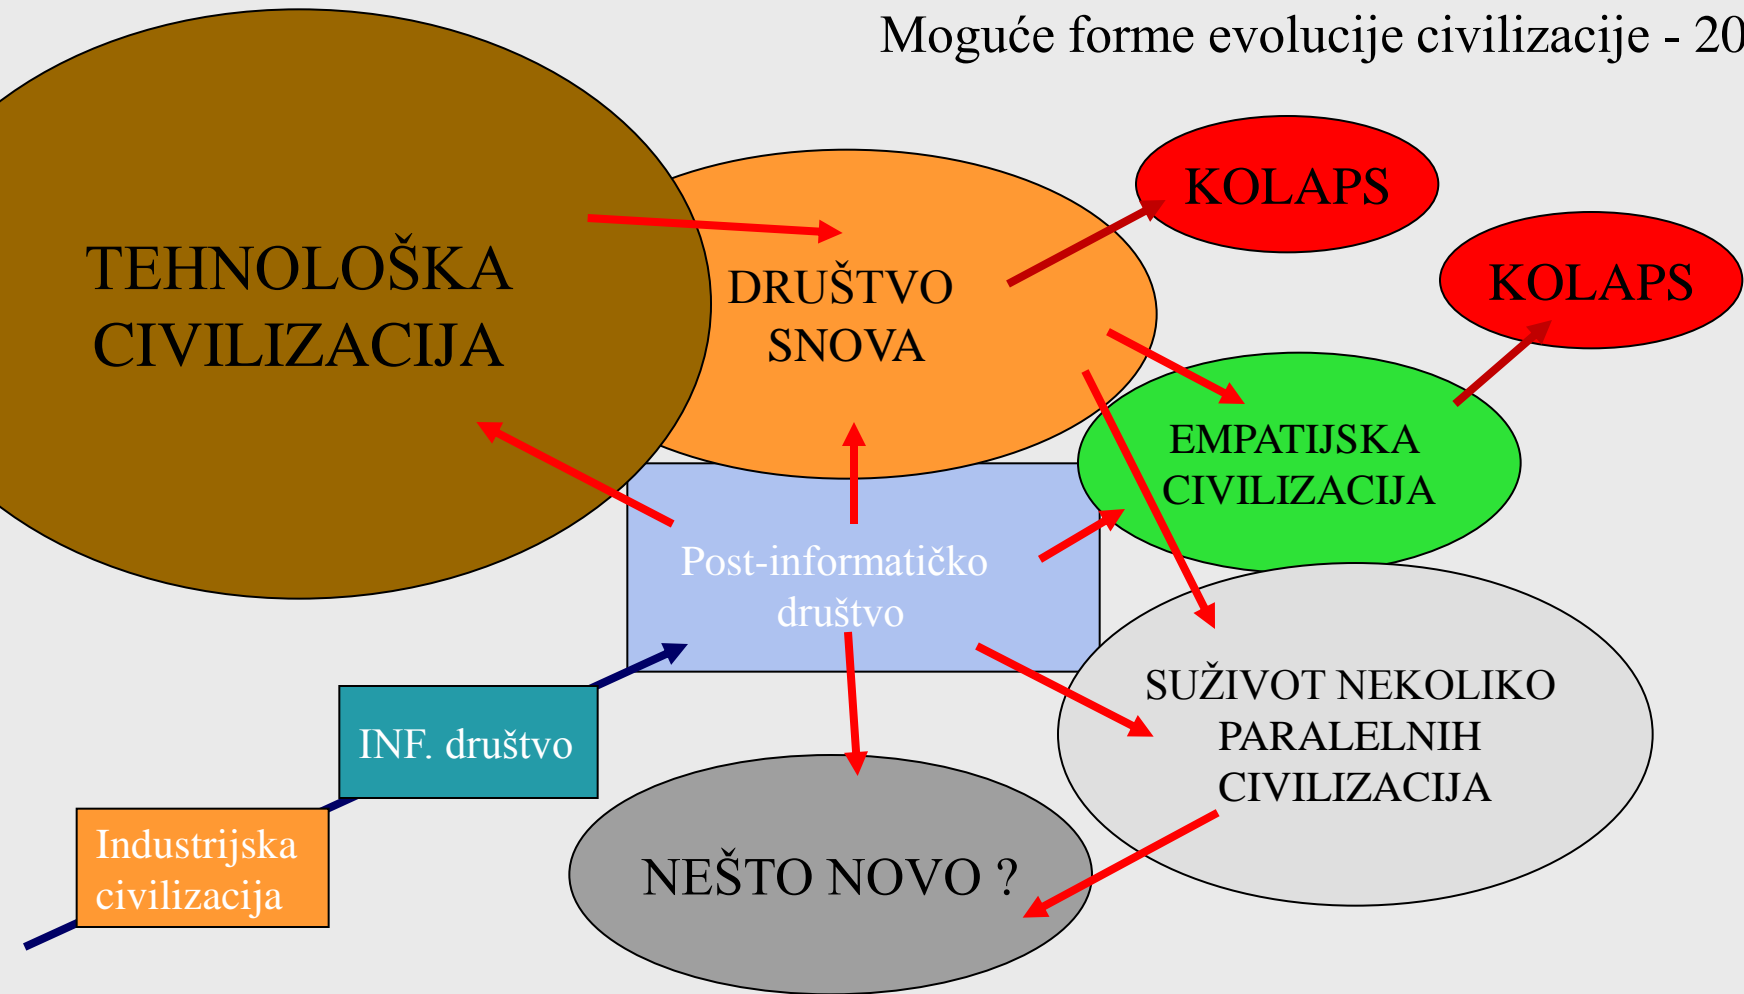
Moguće forme evolucije civilizacije - 20

TEHNOLOŠKA CIVILIZACIJA

DRUŠTVO SNOVA

KOLAPS

KOLAPS

EMPATIJSKA CIVILIZACIJA

Post-informatičko društvo

SUŽIVOT NEKOLIKO PARALELNIH CIVILIZACIJA

INF. društvo

Industrijska civilizacija

NEŠTO NOVO ?